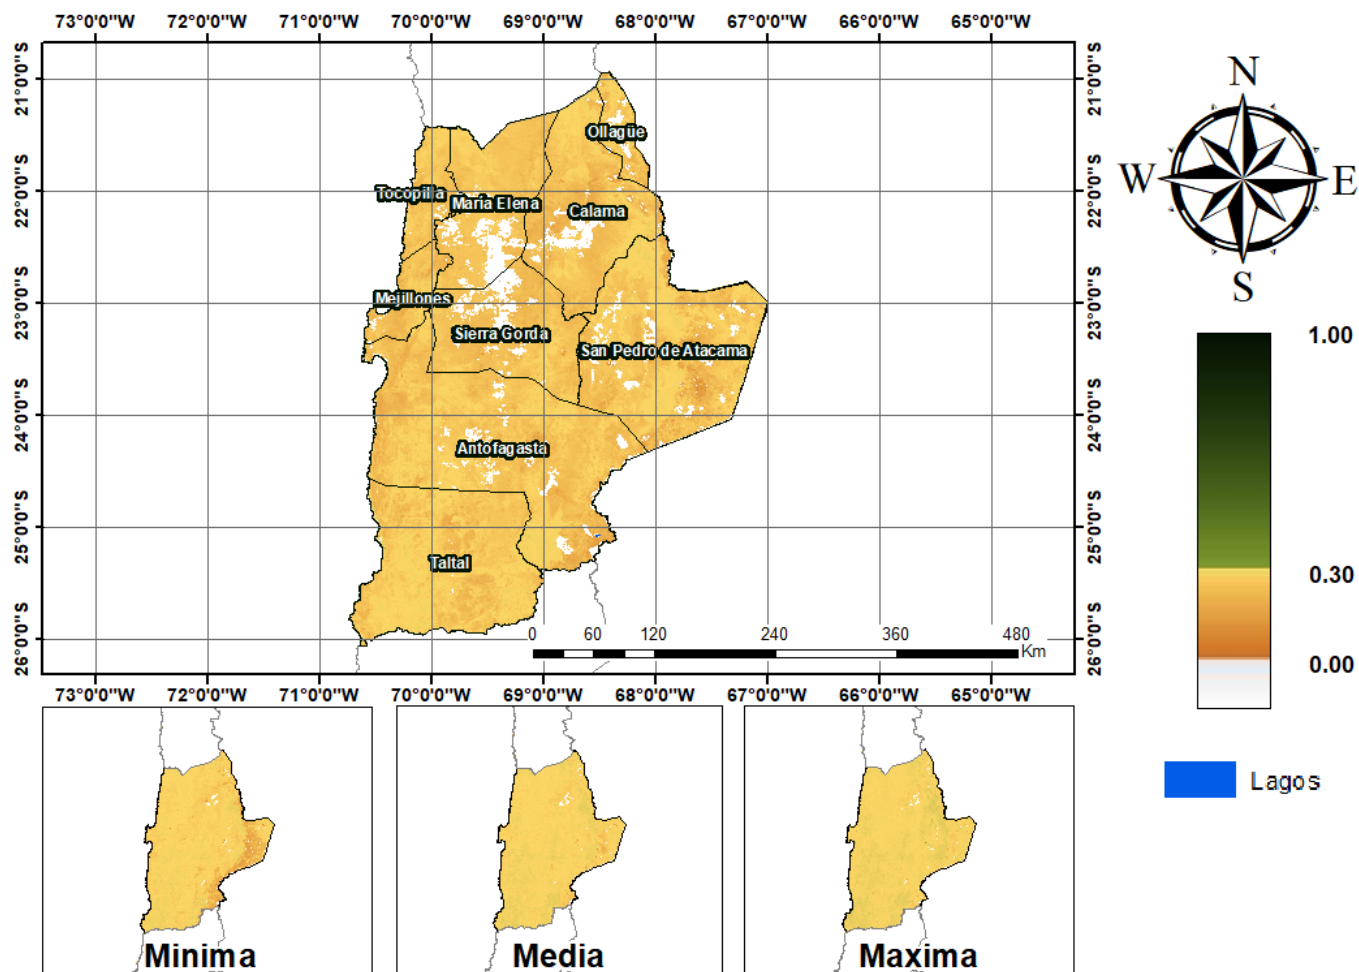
73°0'0"W 72°0'0"W 71°0'0"W 70°0'0"W 69°0'0"W 68°0'0"W 67°0'0"W 66°0'0"W 65°0'0"W

21°0'0"S 22°0'0"S 23°0'0"S 24°0'0"S 25°0'0"S 26°0'0"S

21°0'0"S 22°0'0"S 23°0'0"S 24°0'0"S 25°0'0"S 26°0'0"S

Ollagüe

Tocopilla

María Elena

Calama

Mejillones

Sierra Gorda

San Pedro de Atacama

Antofagasta

Taltal

0 60 120 240 360 480 Km

73°0'0"W 72°0'0"W 71°0'0"W 70°0'0"W 69°0'0"W 68°0'0"W 67°0'0"W 66°0'0"W 65°0'0"W

N
W E
S

1.00

0.30

0.00

Lagos

Minima

Media

Maxima